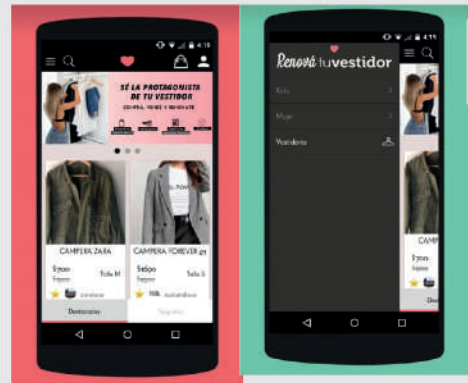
4:10

SÉ LA PROTAGONISTA DE TU VESTIDOR
COMPRA, VENDE Y RENOVATE

CAMPERA ZARA
$700
$900
Talle M

CAMPERA FOREVER 21
$650
$900
Talle S

Destacados
Seguidos

4:1

Renová tu vestidor
Kits
Mujer
Vestidores

CAMP
$700
$900
Des